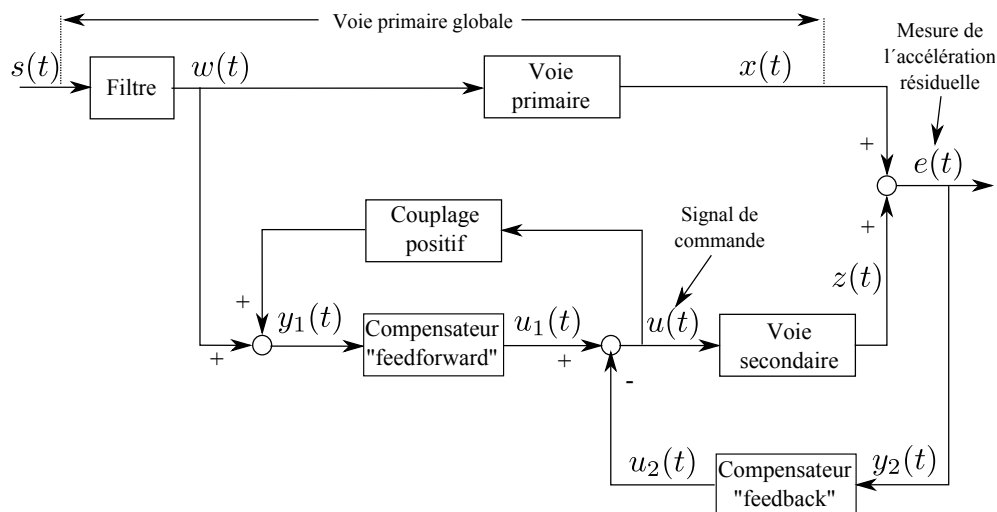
Voie primaire globale

Mesure de l´accélération résiduelle

$s(t)$

Filtre

$w(t)$

Voie primaire

$x(t)$

+

$e(t)$

Couplage positif

Signal de commande

+

$z(t)$

+

$y_1(t)$

Compensateur "feedforward"

$u_1(t)$

$u(t)$

Voie secondaire

+

+

-

$u_2(t)$

Compensateur "feedback"

$y_2(t)$